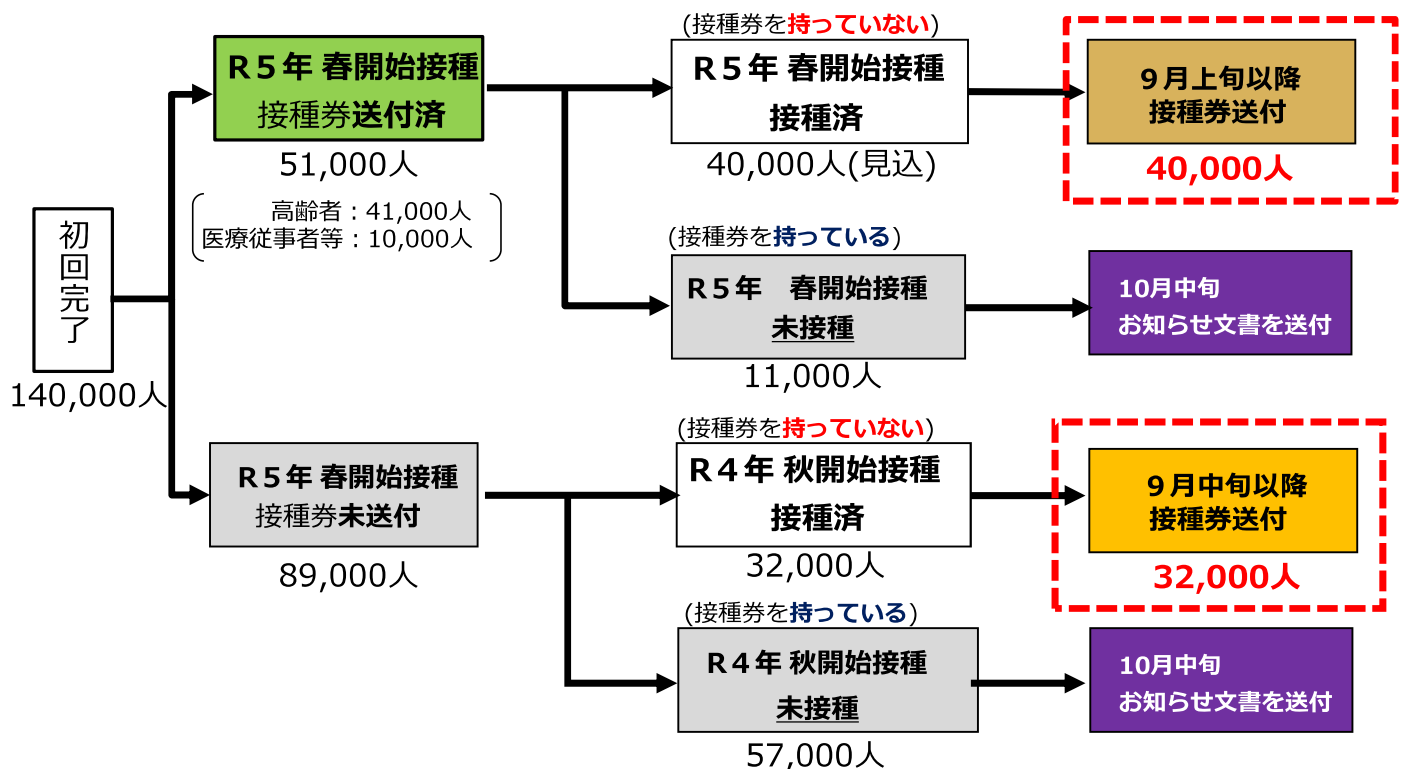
初回完了

140,000人

R５年 春開始接種
接種券送付済

51,000人

高齢者：41,000人
医療従事者等：10,000人

(接種券を持っていない)

R５年 春開始接種
接種済

40,000人(見込)

9月上旬以降
接種券送付

40,000人

(接種券を持っている)

R５年　春開始接種
未接種

11,000人

10月中旬
お知らせ文書を送付

R５年 春開始接種
接種券未送付

89,000人

(接種券を持っていない)

R４年 秋開始接種
接種済

32,000人

9月中旬以降
接種券送付

32,000人

(接種券を持っている)

R４年 秋開始接種
未接種

57,000人

10月中旬
お知らせ文書を送付